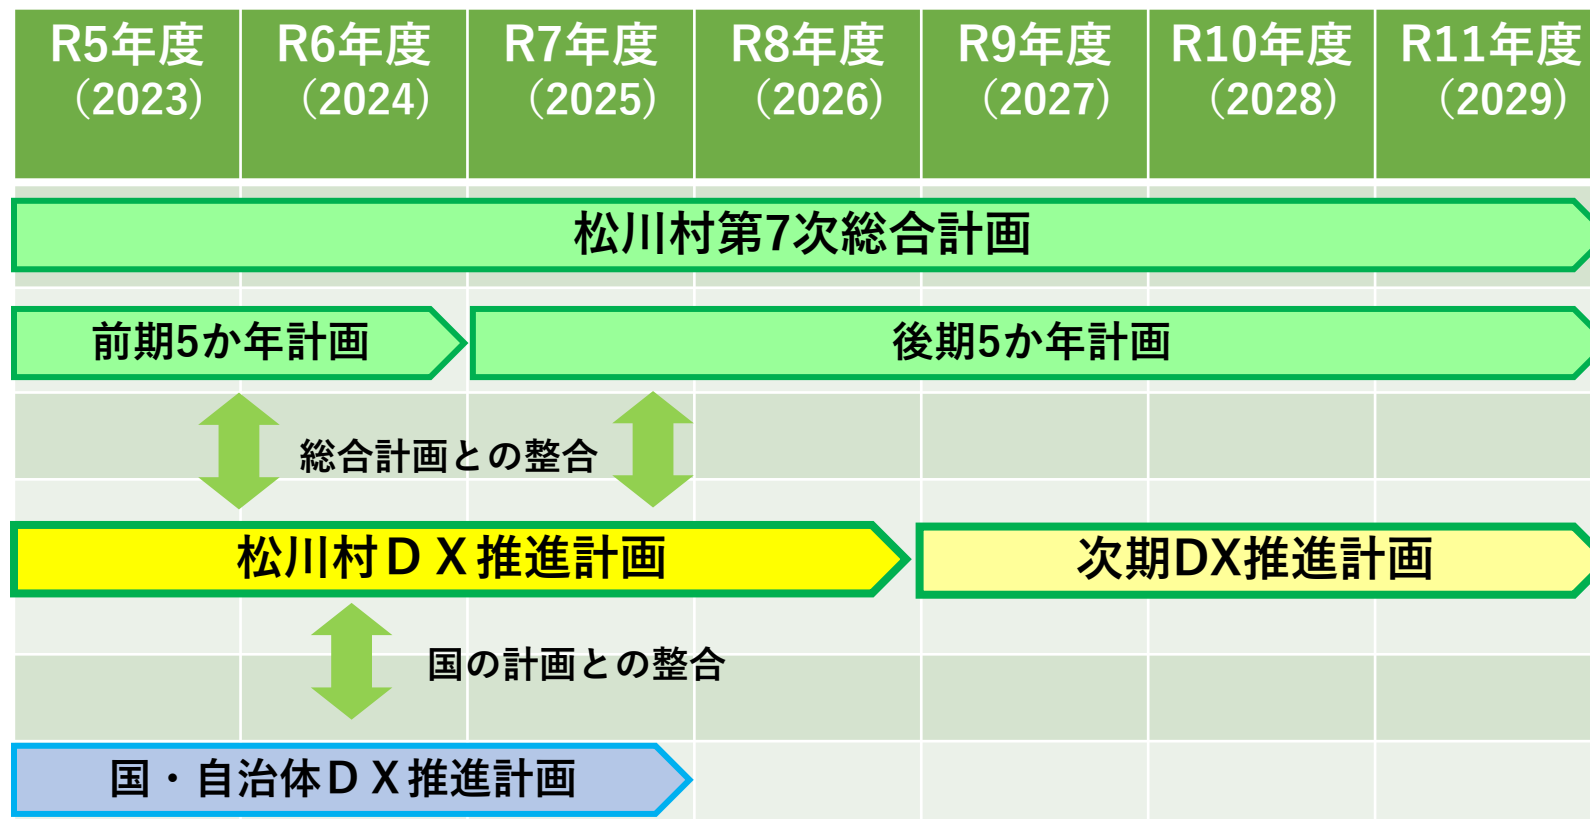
| R5年度 (2023) | R6年度 (2024) | R7年度 (2025) | R8年度 (2026) | R9年度 (2027) | R10年度 (2028) | R11年度 (2029) |
|---|---|---|---|---|---|---|

松川村第7次総合計画

前期5か年計画

後期5か年計画

総合計画との整合

松川村ＤＸ推進計画

次期DX推進計画

国の計画との整合

国・自治体ＤＸ推進計画